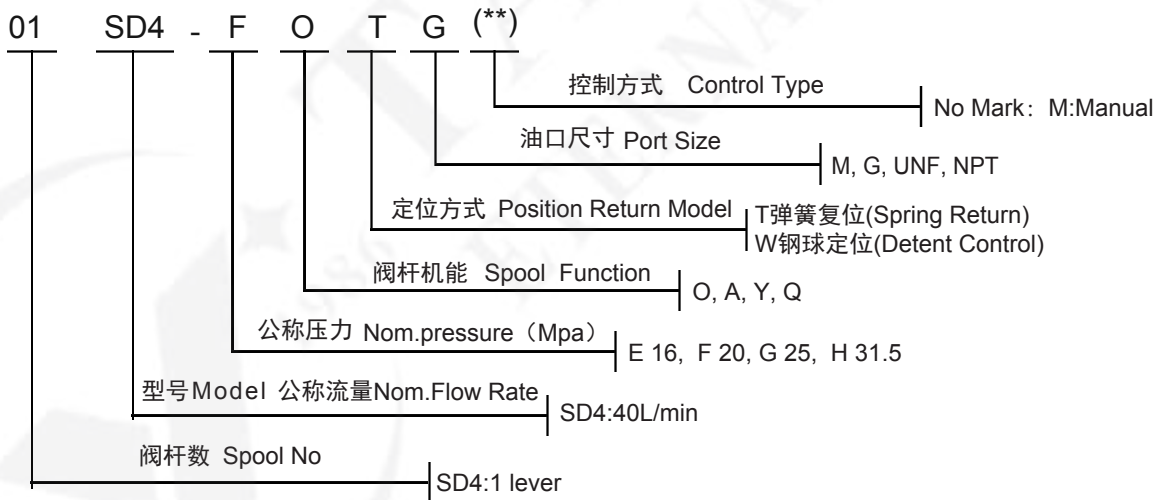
01 SD4 - F O T G (**)

控制方式 Control Type
No Mark：M:Manual

油口尺寸 Port Size
M, G, UNF, NPT

定位方式 Position Return Model
T弹簧复位(Spring Return)
W钢球定位(Detent Control)

阀杆机能 Spool Function
O, A, Y, Q

公称压力 Nom.pressure（Mpa）
E 16, F 20, G 25, H 31.5

型号Model 公称流量Nom.Flow Rate
SD4:40L/min

阀杆数 Spool No
SD4:1 lever